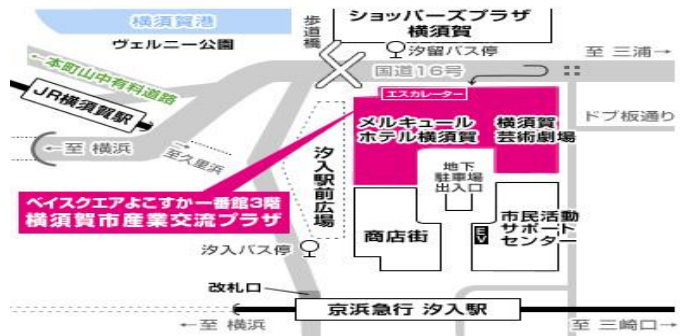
横須賀港

ヴェルニー公園

本町山中有料道路

JR横須賀駅

←至 横浜

至久里浜

歩道橋

ショッパーズプラザ
横須賀

汐留バス停

至 三浦→

国道16号

エスカレーター

メルキュール
ホテル横須賀

横須賀
芸術劇場

ドブ板通り

汐入駅前広場

地下
駐車場
出入口

ベイスクエアよこすか一番館3階
横須賀市産業交流プラザ

商店街

市民活動
サポート
センター

EV

汐入バス停

改札口

京浜急行 汐入駅

←至 横浜

至 三崎口→